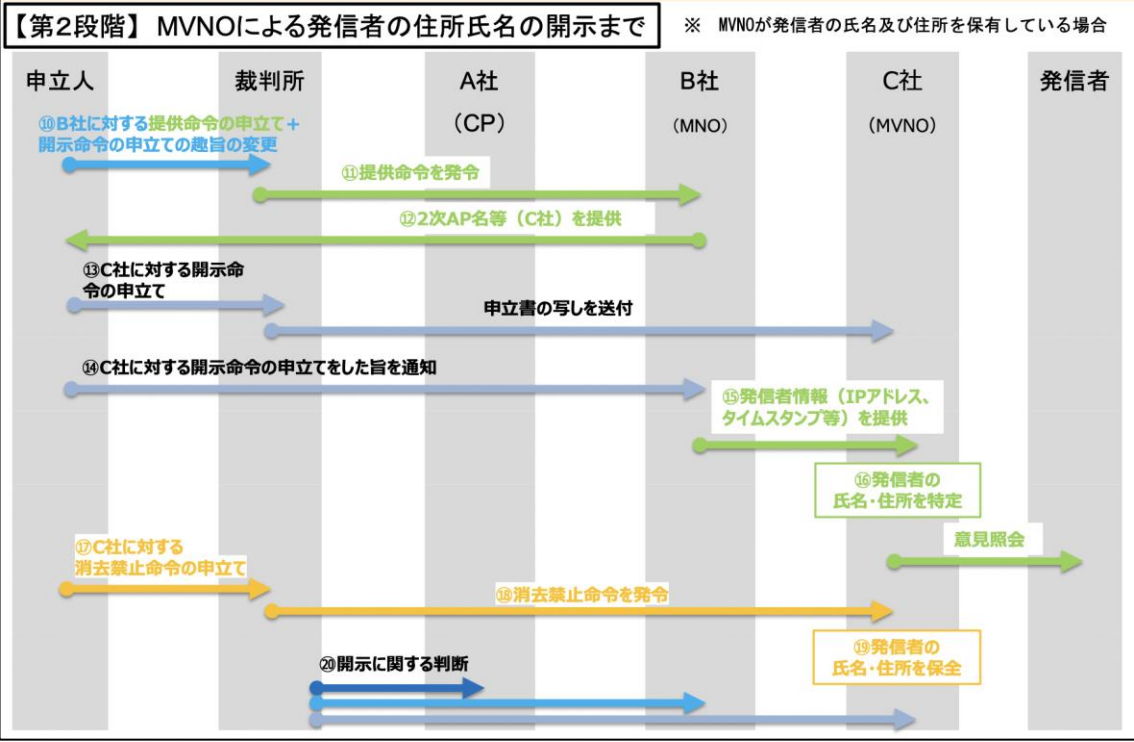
【第2段階】 MVNOによる発信者の住所氏名の開示まで

※ MVNOが発信者の氏名及び住所を保有している場合

申立人

裁判所

A社
（CP）

B社
（MNO）

C社
（MVNO）

発信者

⑩B社に対する提供命令の申立て＋開示命令の申立ての趣旨の変更

⑪提供命令を発令

⑫2次AP名等（C社）を提供

⑬C社に対する開示命令の申立て

申立書の写しを送付

⑭C社に対する開示命令の申立てをした旨を通知

⑮発信者情報（IPアドレス、タイムスタンプ等）を提供

⑯発信者の氏名・住所を特定

意見照会

⑰C社に対する消去禁止命令の申立て

⑱消去禁止命令を発令

⑲発信者の氏名・住所を保全

⑳開示に関する判断